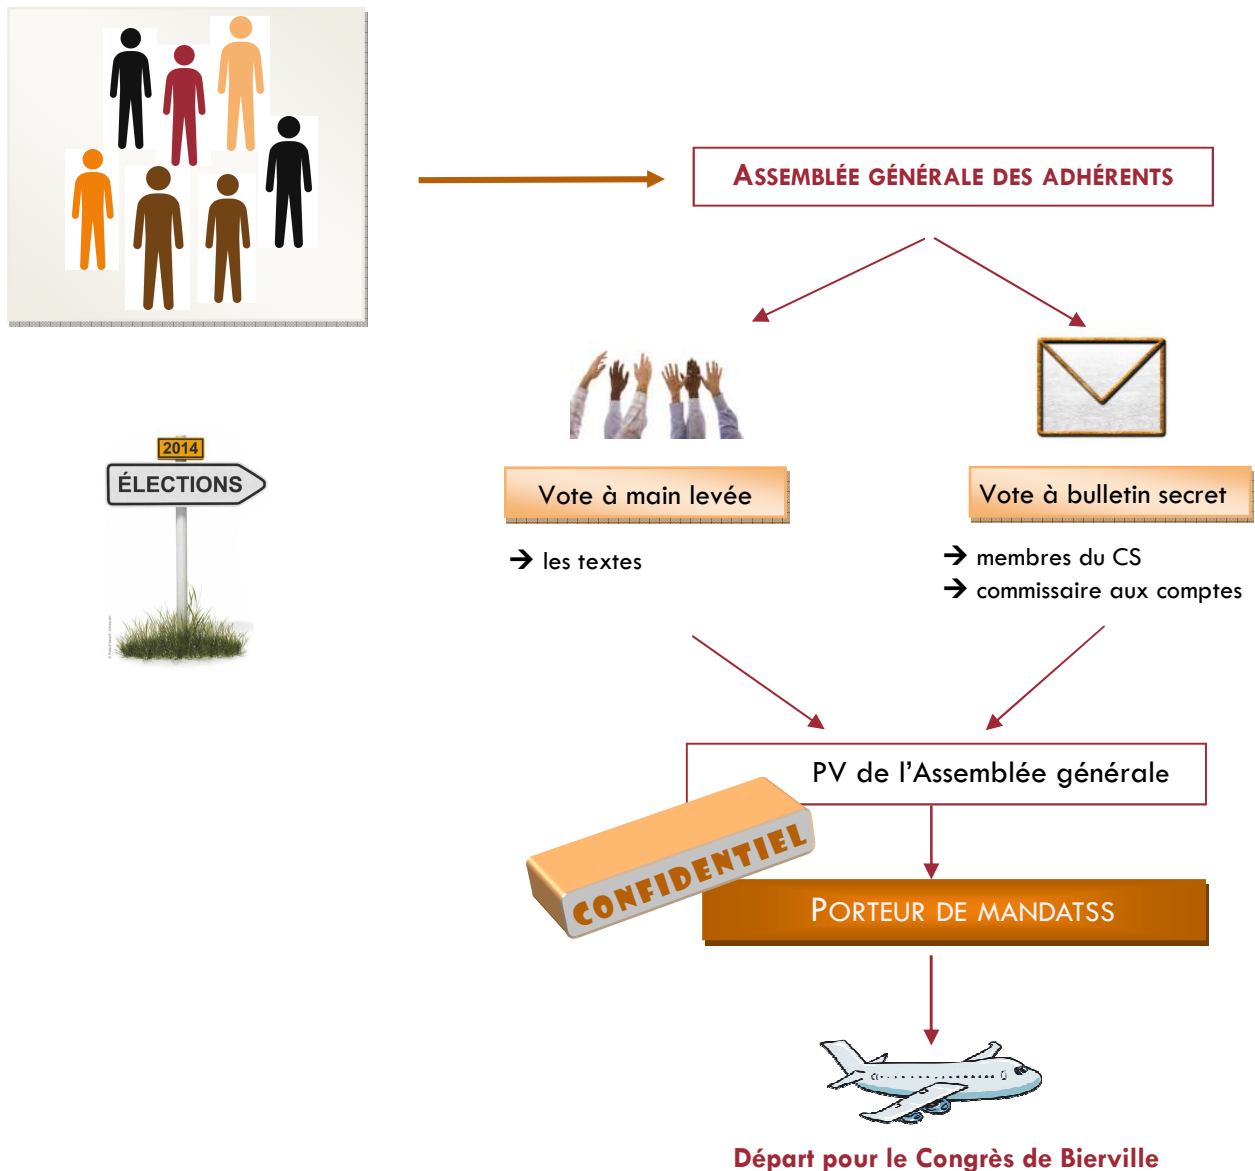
ASSEMBLÉE GÉNÉRALE DES ADHÉRENTS

2014
ÉLECTIONS

Vote à main levée

Vote à bulletin secret

→ les textes

→ membres du CS
→ commissaire aux comptes

PV de l'Assemblée générale

CONFIDENTIEL

PORTEUR DE MANDATSS

Départ pour le Congrès de Bierville